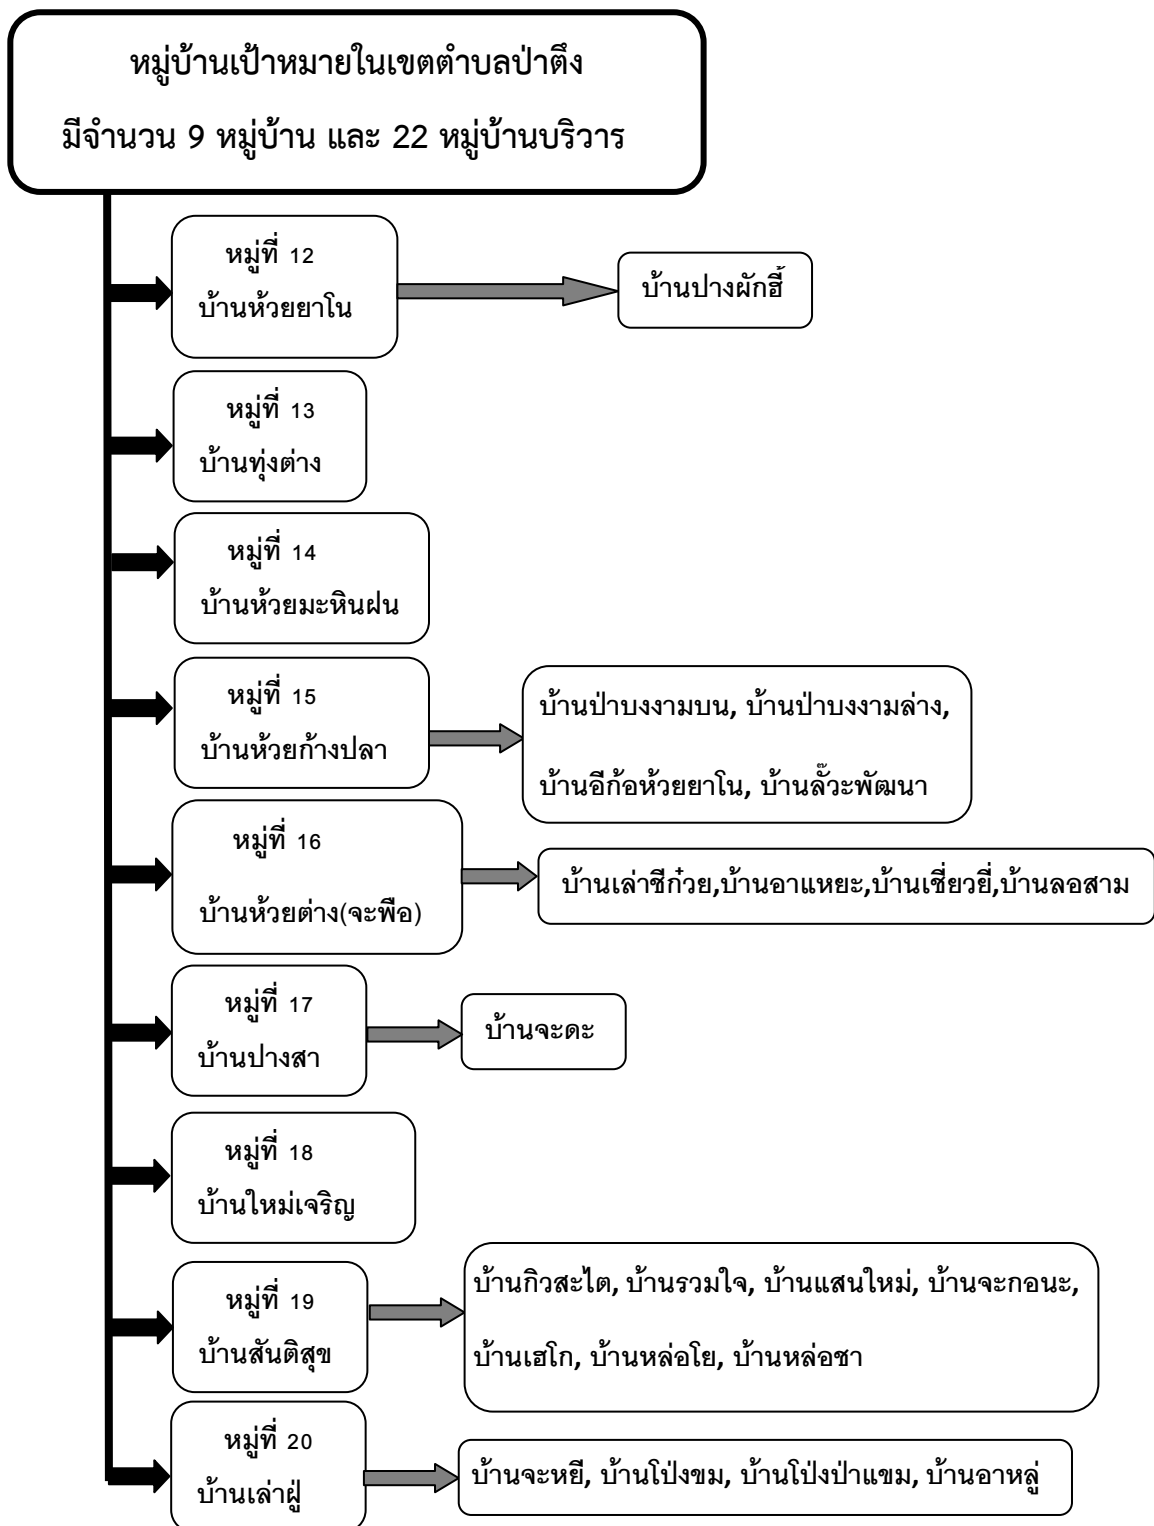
หมู่บ้านเป้าหมายในเขตตำบลป่าตึง

มีจำนวน 9 หมู่บ้าน และ 22 หมู่บ้านบริวาร

หมู่ที่ 12
บ้านห้วยยาโน

บ้านปางผักฮี้

หมู่ที่ 13
บ้านทุ่งต่าง

หมู่ที่ 14
บ้านห้วยมะหินฝน

หมู่ที่ 15
บ้านห้วยก้างปลา

บ้านป่าบงงามบน, บ้านป่าบงงามล่าง,

บ้านอีก้อห้วยยาโน, บ้านลั๊วะพัฒนา

หมู่ที่ 16
บ้านห้วยต่าง(จะพือ)

บ้านเล่าชีก๋วย,บ้านอาแหยะ,บ้านเชี่ยวยี่,บ้านลอสาม

หมู่ที่ 17
บ้านปางสา

บ้านจะดะ

หมู่ที่ 18
บ้านใหม่เจริญ

หมู่ที่ 19
บ้านสันติสุข

บ้านกิวสะไต, บ้านรวมใจ, บ้านแสนใหม่, บ้านจะกอนะ,

บ้านเฮโก, บ้านหล่อโย, บ้านหล่อชา

หมู่ที่ 20
บ้านเล่าฝู่

บ้านจะหยี, บ้านโป่งขม, บ้านโป่งป่าแขม, บ้านอาหลู่